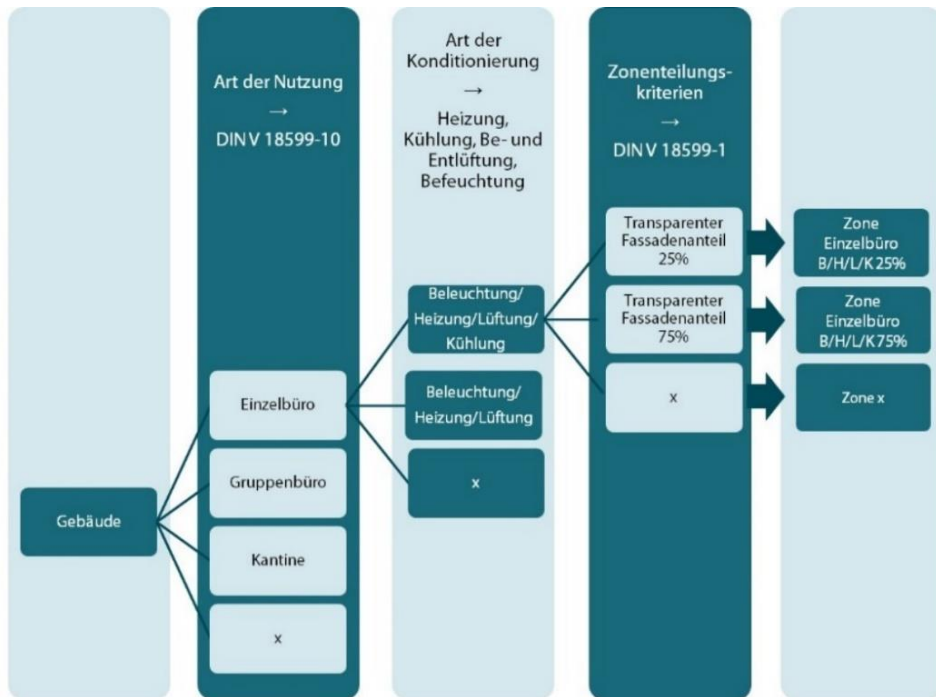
Art der Nutzung
→
DIN V 18599-10

Art der Konditionierung
→
Heizung, Kühlung, Be- und Entlüftung, Befeuchtung

Zonenteilungskriterien
→
DIN V 18599-1

Gebäude

Einzelbüro

Gruppenbüro

Kantine

x

Beleuchtung/ Heizung/Lüftung/ Kühlung

Beleuchtung/ Heizung/Lüftung

x

Transparenter Fassadenanteil 25%

Transparenter Fassadenanteil 75%

x

Zone Einzelbüro B/H/L/K 25%

Zone Einzelbüro B/H/L/K 75%

Zone x